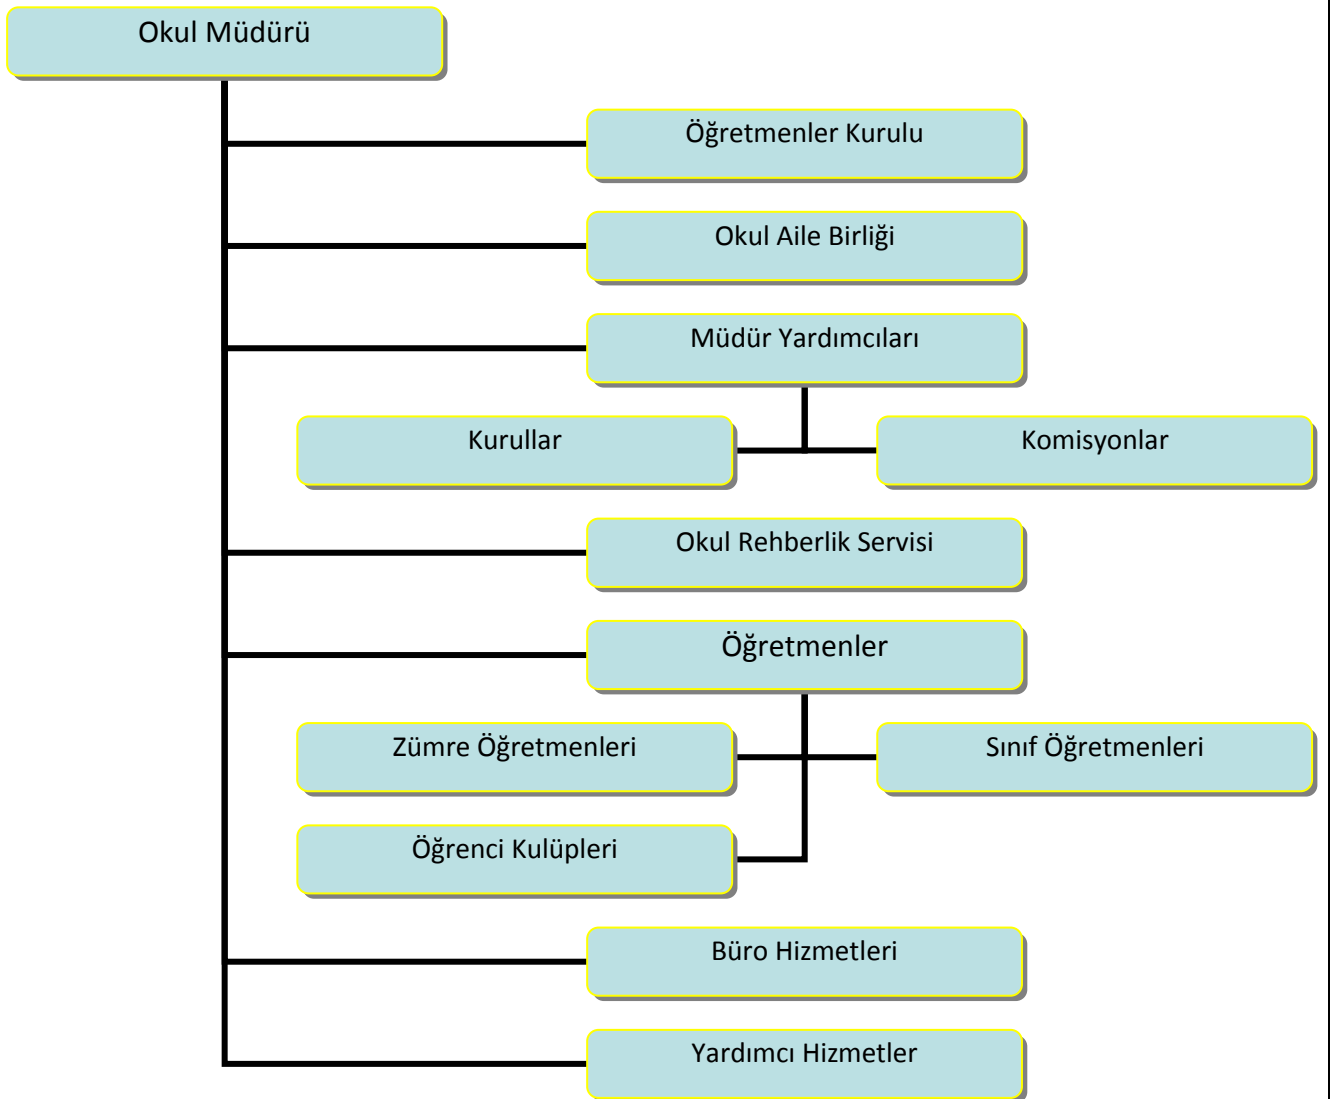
Okul Müdürü

Öğretmenler Kurulu

Okul Aile Birliği

Müdür Yardımcıları

Kurullar

Komisyonlar

Okul Rehberlik Servisi

Öğretmenler

Zümre Öğretmenleri

Sınıf Öğretmenleri

Öğrenci Kulüpleri

Büro Hizmetleri

Yardımcı Hizmetler